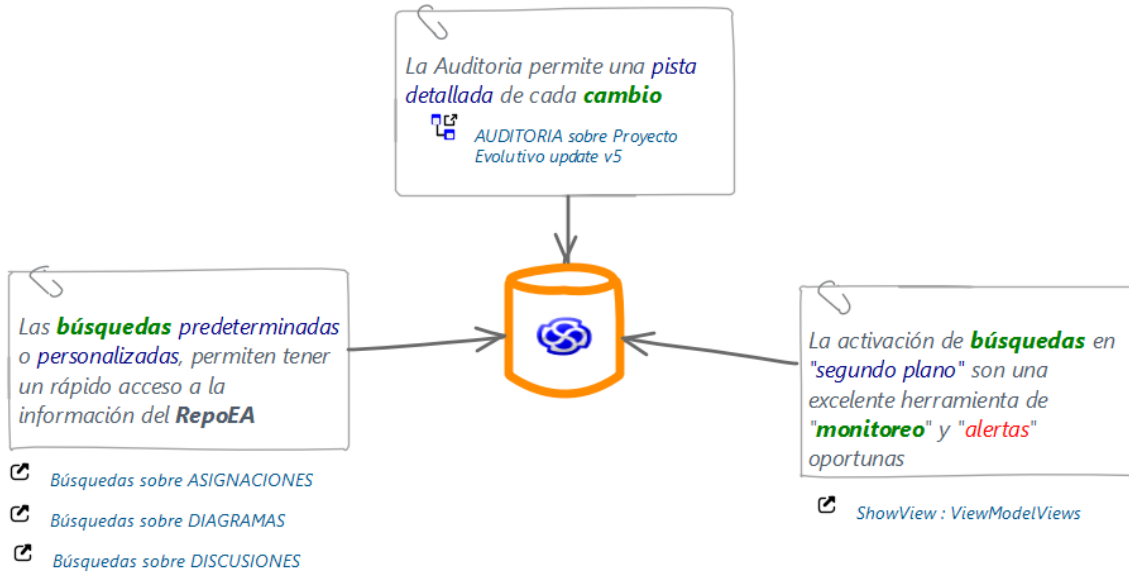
La Auditoria permite una pista detallada de cada cambio

AUDITORIA sobre Proyecto Evolutivo update v5

Las búsquedas predeterminadas o personalizadas, permiten tener un rápido acceso a la información del RepoEA

Búsquedas sobre ASIGNACIONES

Búsquedas sobre DIAGRAMAS

Búsquedas sobre DISCUSIONES

La activación de búsquedas en "segundo plano" son una excelente herramienta de "monitoreo" y "alertas" oportunas

ShowView : ViewModelViews